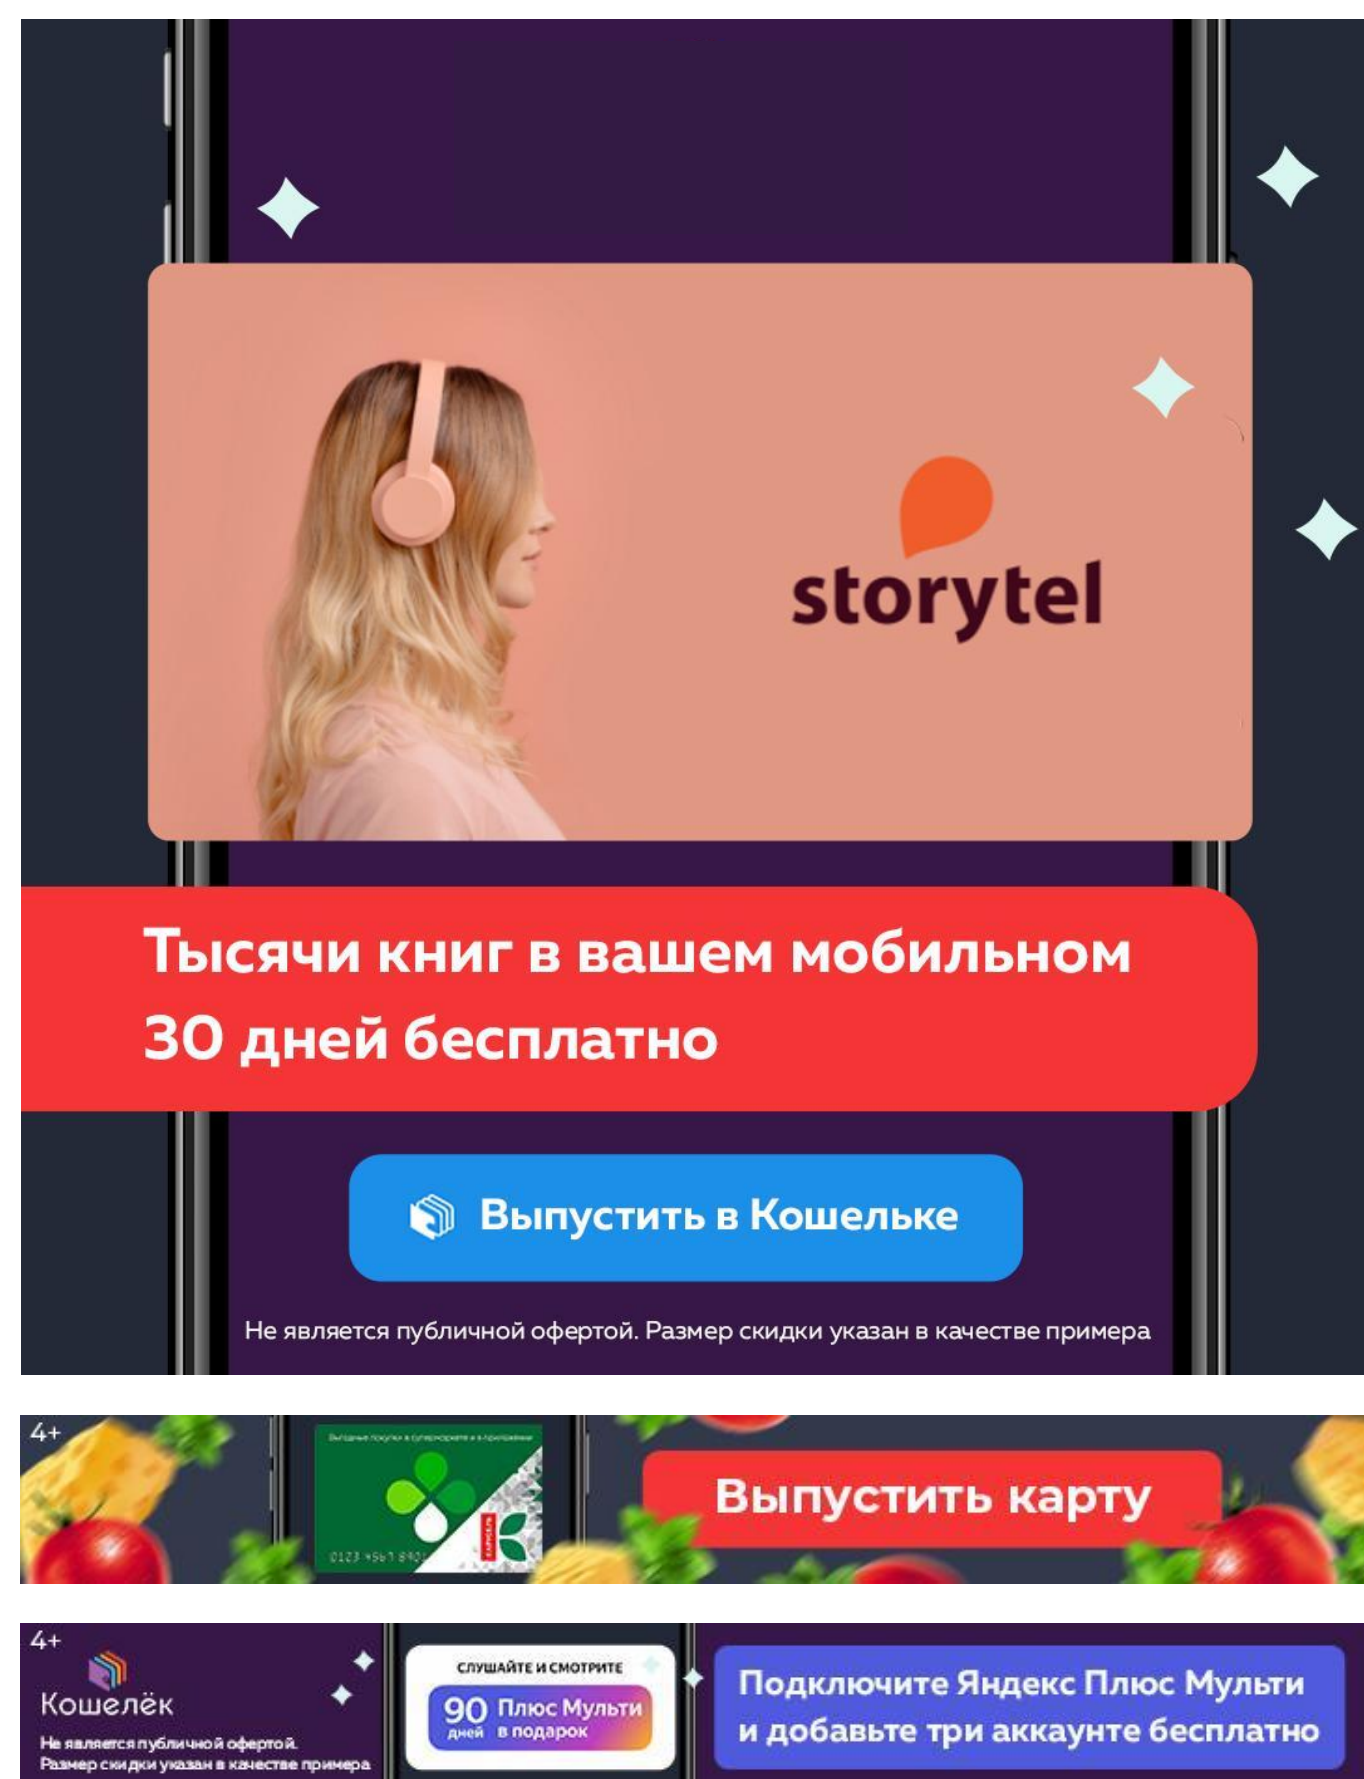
storytel

Тысячи книг в вашем мобильном
30 дней бесплатно

Выпустить в Кошельке

Не является публичной офертой. Размер скидки указан в качестве примера

4+

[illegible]

0123 4567 890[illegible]

Выпустить карту

4+

Кошелёк

Не является публичной офертой. Размер скидки указан в качестве примера

СЛУШАЙТЕ И СМОТРИТЕ

90 дней Плюс Мульти в подарок

Подключите Яндекс Плюс Мульти и добавьте три аккаунте бесплатно